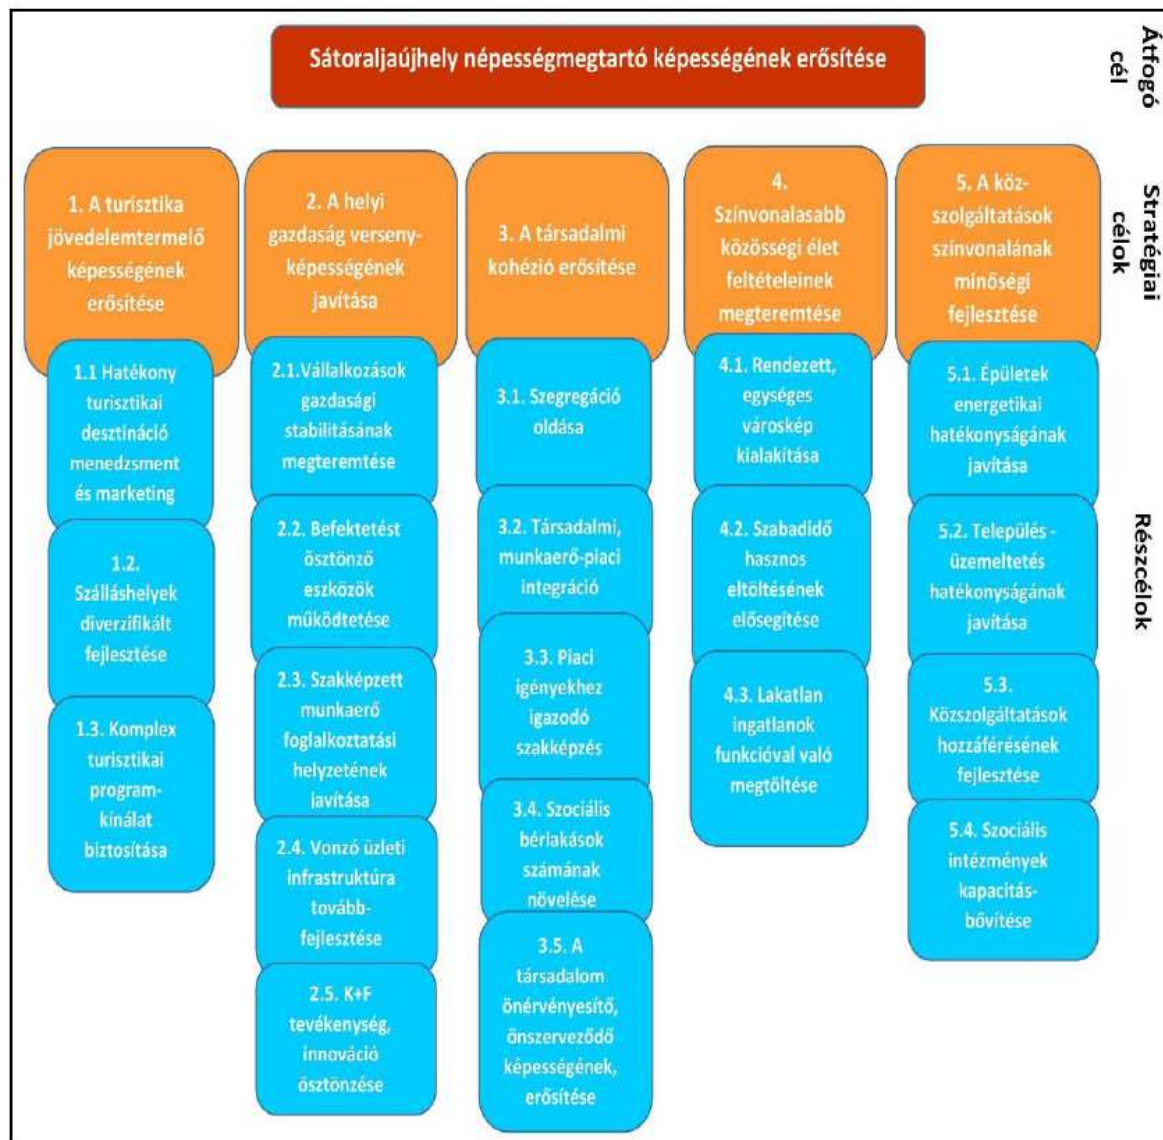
Sátoraljaújhely népességmegtartó képességének erősítése

Átfogó cél

Stratégiai célok

1. A turisztika jövedelemtermelő képességének erősítése

1.1 Hatékony turisztikai desztináció menedzsment és marketing

1.2. Szálláshelyek diverzifikált fejlesztése

1.3. Komplex turisztikai program-kínálat biztosítása

2. A helyi gazdaság verseny-képességének javítása

2.1.Vállalkozások gazdasági stabilitásának megteremtése

2.2. Befektetést ösztönző eszközök működtetése

2.3. Szakképzett munkaerő foglalkoztatási helyzetének javítása

2.4. Vonzó üzleti infrastruktúra tovább-fejlesztése

2.5. K+F tevékenység, innováció ösztönzése

3. A társadalmi kohézió erősítése

3.1. Szegregáció oldása

3.2. Társadalmi, munkaerő-piaci integráció

3.3. Piaci igényekhez igazodó szakképzés

3.4. Szociális bérlakások számának növelése

3.5. A társadalom önérvényesítő, önszerveződő képességének, erősítése

4. Színvonalasabb közösségi élet feltételeinek megteremtése

4.1. Rendezett, egységes városkép kialakítása

4.2. Szabadidő hasznos eltöltésének elősegítése

4.3. Lakatlan ingatlanok funkcióval való megtöltése

5. A köz-szolgáltatások színvonalának minőségi fejlesztése

5.1. Épületek energetikai hatékonyságának javítása

5.2. Település - üzemeltetés hatékonyságának javítása

5.3. Közszolgáltatások hozzáférésének fejlesztése

5.4. Szociális intézmények kapacitás-bővítése

Részcélok